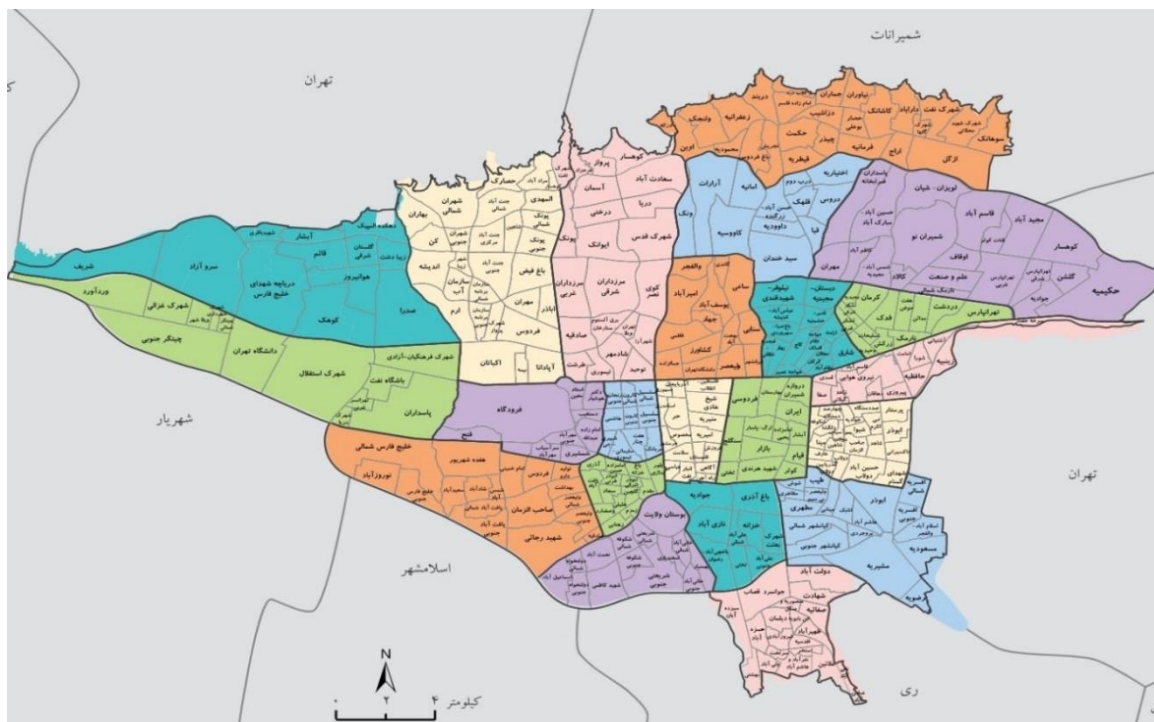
شمیرانات

تهران

تهران

شهریار

اسلامشهر

ری

N

کیلومتر ۴ ۲ ۰

حکیمیه

کوهسار

قاسم آباد

مجید آباد

تهرانپارس

اوقاف

شمیران نو

نوبنیاد - شیان

ازگل

ارتش

قیطریه

حکمت

زعفرانیه

ولنجک

اوین

دربند

دزاشیب

کاشانک

نیاوران

جماران

شهرک نفت

سوهانک

کامرانیه

آجودانیه

اختیاریه

دروس

قلهک

داوودیه

کاووسیه

ونک

آرارات

سید خندان

قبا

کوهسار

سعادت آباد

آسمان

درکه

دریا

شهرک قدس

ایوانک

پونک

مرزداران غربی

مرزداران شرقی

کوی نصر

صادقیه

طرشت

شادمهر

توحید

تیموری

المهدی

حصارک

شهران شمالی

شهران جنوبی

بهاران

کن

اندیشه

باغ فیض

مهران

فردوس

آپادانا

اکباتان

ارم

شریف

سرو آزاد

آبشار

قائم

دریاچه شهدای خلیج فارس

کوهک

هوانیروز

صدرا

وردآورد

شهرک غزالی

چیتگر جنوبی

دانشگاه تهران

شهرک استقلال

شهرک فرهنگیان - آزادی

باشگاه نفت

پاسداران

فرودگاه

خلیج فارس شمالی

نوروزآباد

هفده شهریور

صاحب الزمان

شهید رجائی

بوستان ولایت

جوادیه

باغ آذری

خزانه

نازی آباد

بازار

قیام

ایران

فردوسی

امیرآباد

یوسف آباد

کشاورز

ولیعصر

مهران

نیلوفر - شهید قندی

کرمان

قدک

دولت آباد

شهادت

صفائیه

مسعودیه

مشیریه

قیامدشت

ابوذر

افسریه

مطهری

کیانشهر شمالی

کیانشهر جنوبی

شهید هرندی

ولیعصر

نیرو هوایی

تهرانپارس

گلشن

جوادیه

علم و صنعت

شهید عسگری